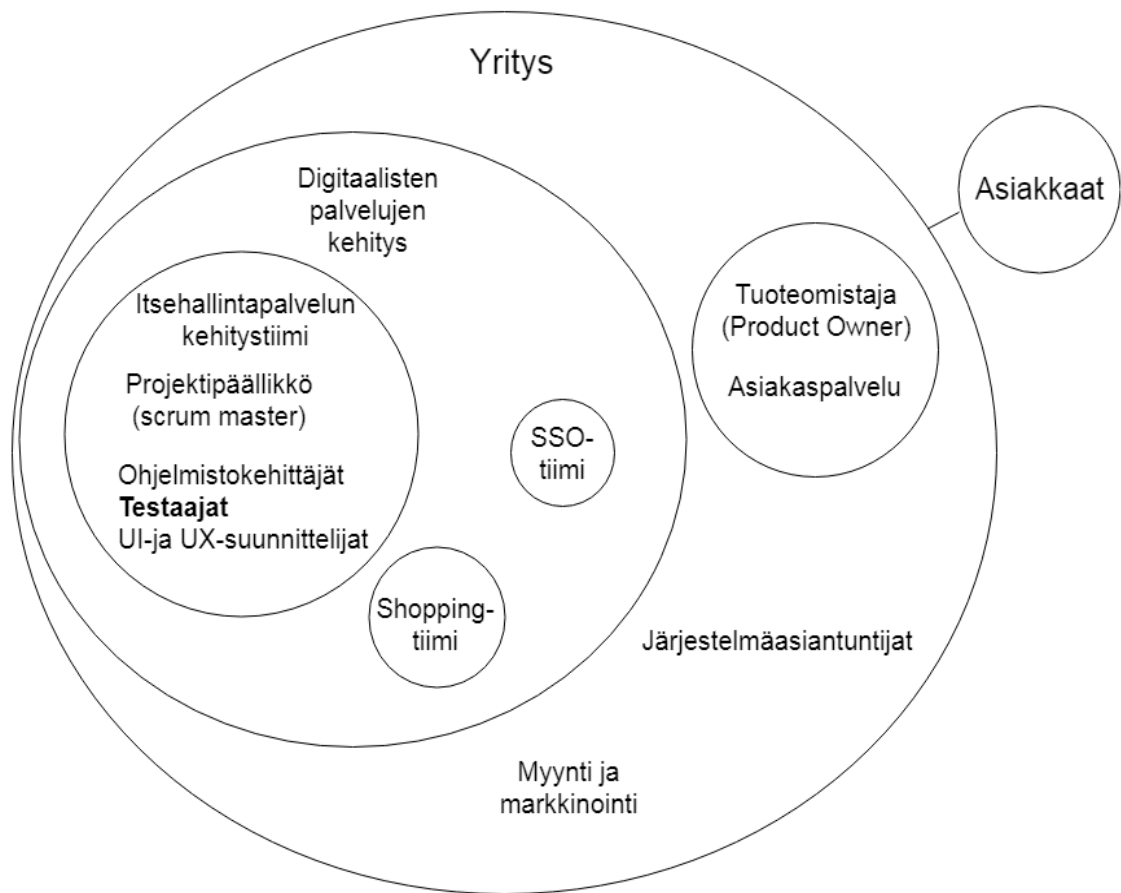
Yritys

Asiakkaat

Digitaalisten palvelujen kehitys

Itsehallintapalvelun kehitystiimi

Projektipäällikkö (scrum master)

Ohjelmistokehittäjät
**Testaajat**
UI-ja UX-suunnittelijat

SSO-tiimi

Shopping-tiimi

Tuoteomistaja (Product Owner)

Asiakaspalvelu

Järjestelmäasiantuntijat

Myynti ja markkinointi